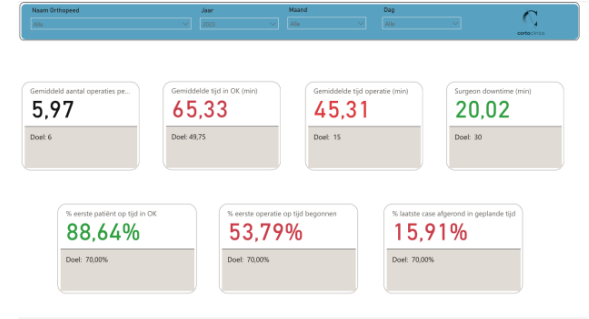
Naam Orthopeed
Alle
Jaar
2023
Maand
Alle
Dag
Alle
cortex clinics

Gemiddeld aantal operaties pe...
5,97
Doel: 6

Gemiddelde tijd in OK (min)
65,33
Doel: 49,75

Gemiddelde tijd operatie (min)
45,31
Doel: 15

Surgeon downtime (min)
20,02
Doel: 30

% eerste patiënt op tijd in OK
88,64%
Doel: 70,00%

% eerste operatie op tijd begonnen
53,79%
Doel: 70,00%

% laatste case afgerond in geplande tijd
15,91%
Doel: 70,00%